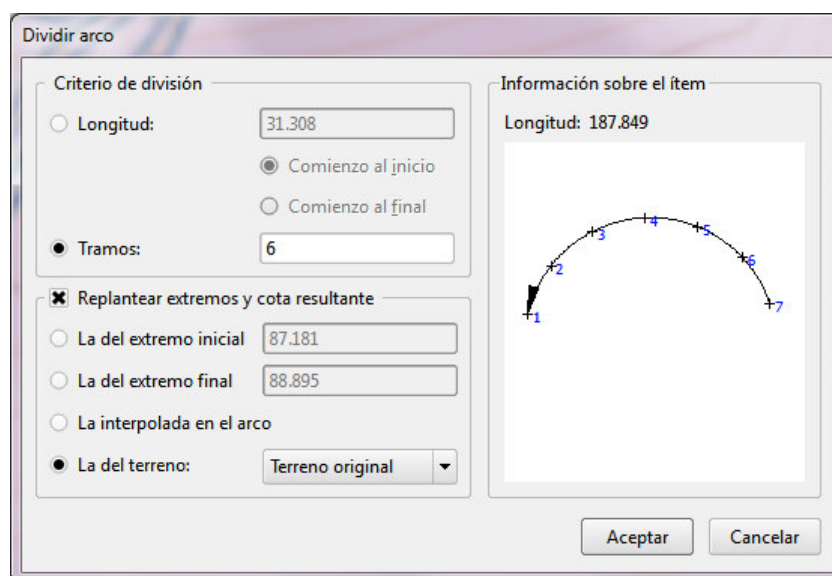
Dividir arco

Criterio de división

Longitud: 31.308

Comienzo al inicio

Comienzo al final

Tramos: 6

Replantear extremos y cota resultante

La del extremo inicial 87.181

La del extremo final 88.895

La interpolada en el arco

La del terreno: Terreno original

Información sobre el ítem

Longitud: 187.849

1 2 3 4 5 6 7

Aceptar

Cancelar